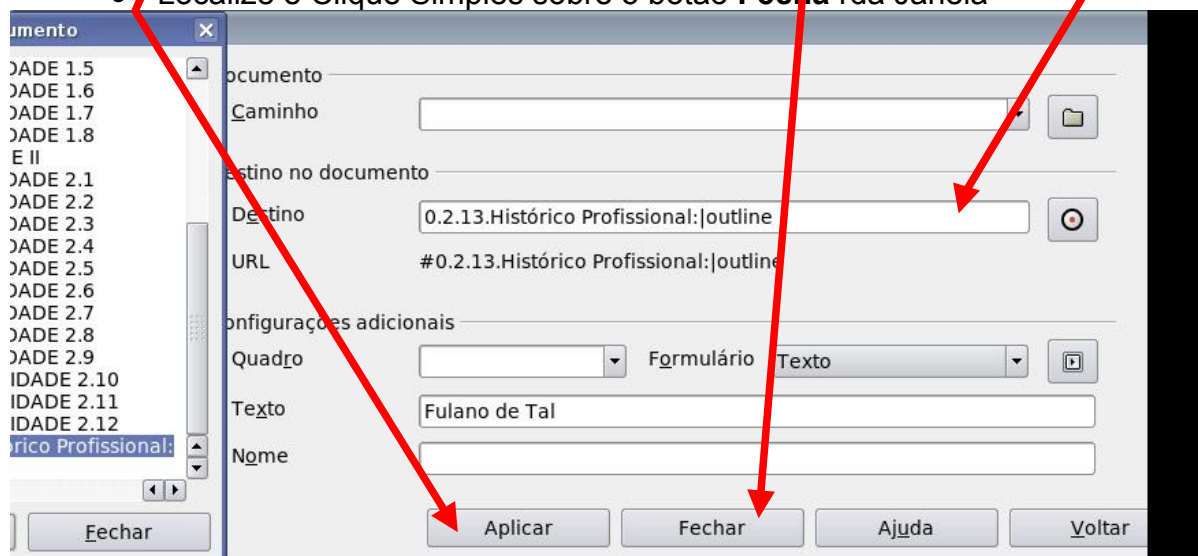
Localize o Clique Simples sobre o botão **Fecha** na janela

umento

)ADE 1.5
)ADE 1.6
)ADE 1.7
)ADE 1.8
E II
)ADE 2.1
)ADE 2.2
)ADE 2.3
)ADE 2.4
)ADE 2.5
)ADE 2.6
)ADE 2.7
)ADE 2.8
)ADE 2.9
IDADE 2.10
IDADE 2.11
IDADE 2.12
órico Profissional:

Fechar

ocumento

Caminho

estino no documento

Destino 0.2.13.Histórico Profissional:|outline

URL #0.2.13.Histórico Profissional:|outline

onfigurações adicionais

Quadro

Formulário Texto

Texto Fulano de Tal

Nome

Aplicar

Fechar

Ajuda

Voltar